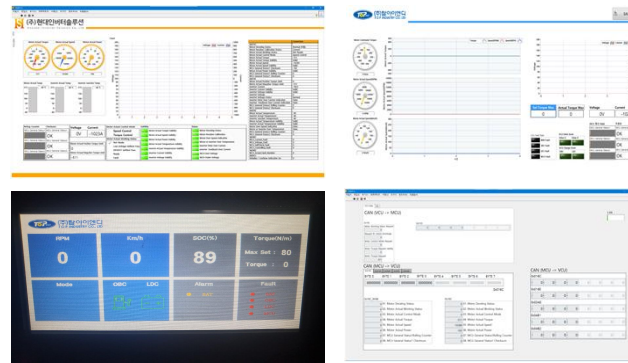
(주)현대인버터솔루션

(주)탑인더스

(주)탑인더스

| RPM | Km/h | SOC(%) | Torque(N/m) |
|---|---|---|---|
| 0 | 0 | 89 | Max Set : 80 Torque : 0 |
| Mode | OBC LDC | Alarm | Fault |

CAN (MCU -> MCU)

CAN (MCU -> VCU)

CAN (MCU -> VCU)

OK

OK

OK